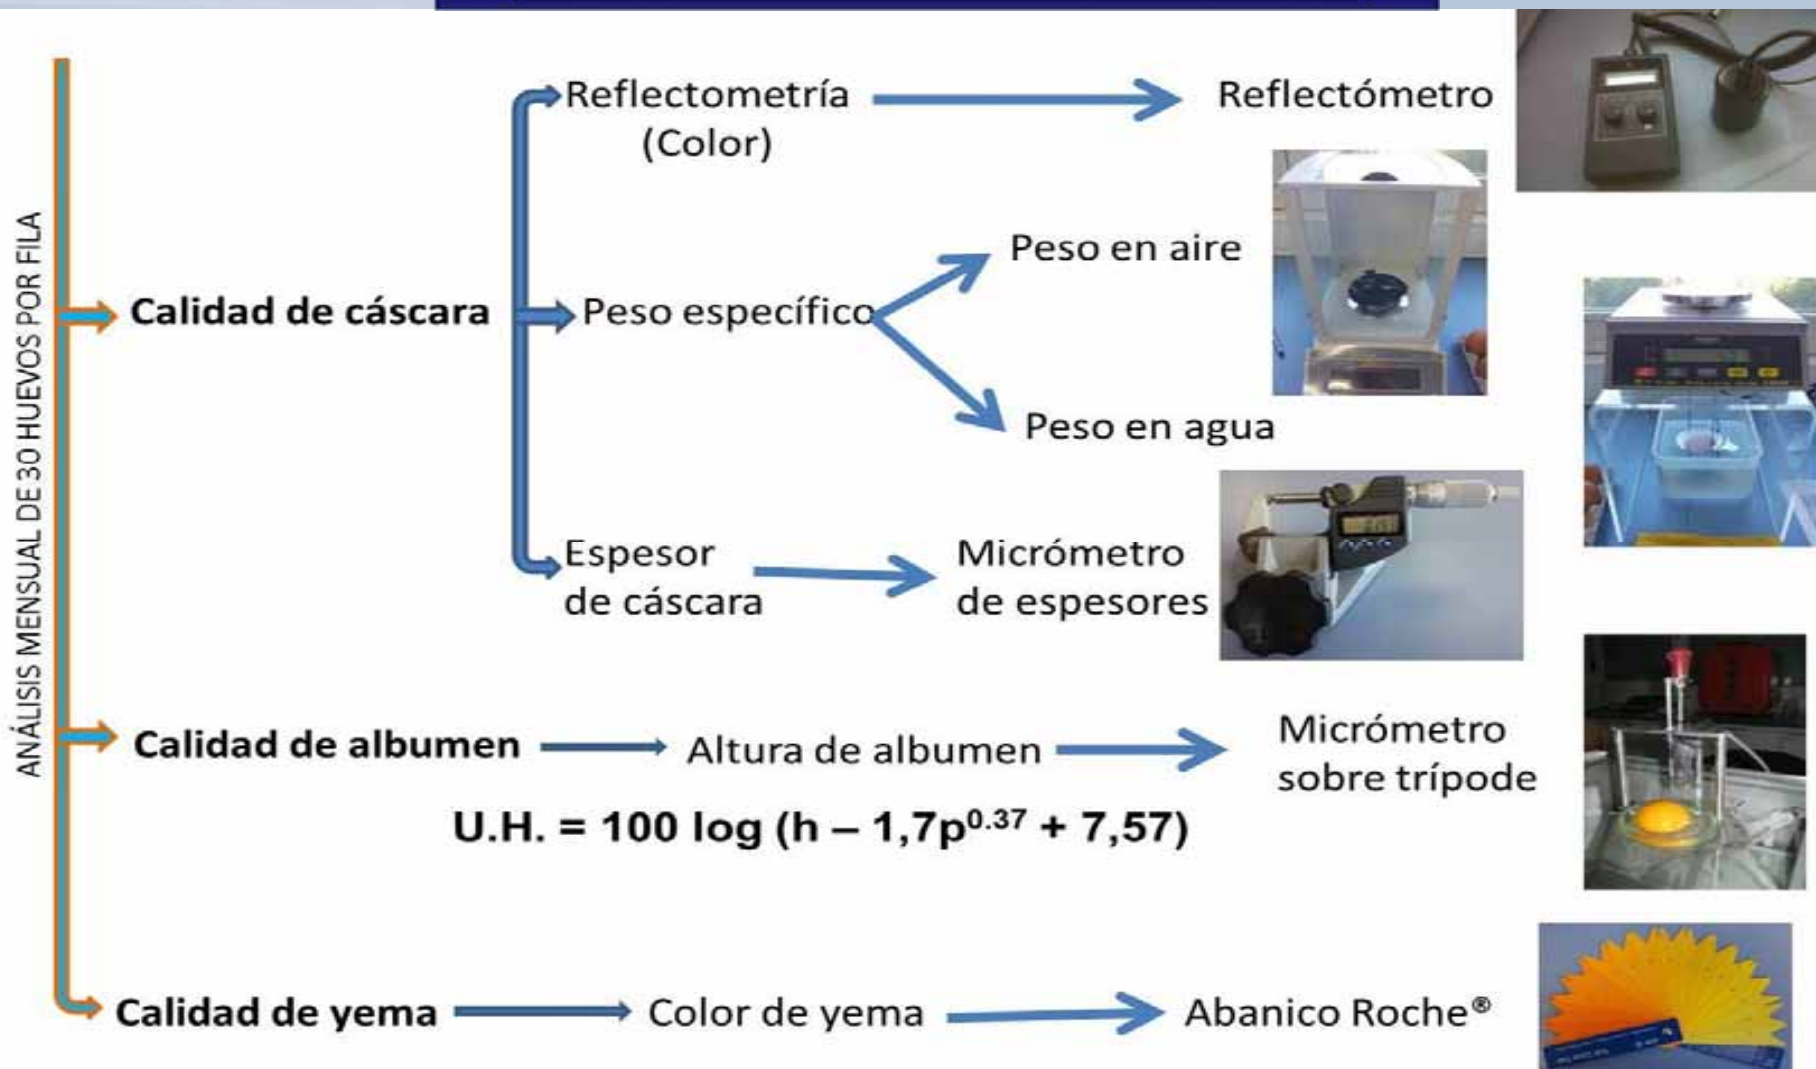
ANÁLISIS MENSUAL DE 30 HUEVOS POR FILA

Calidad de cáscara

Reflectometría (Color)

Reflectómetro

Peso específico

Peso en aire

Peso en agua

Espesor de cáscara

Micrómetro de espesores

Calidad de albumen

Altura de albumen

Micrómetro sobre trípode

U.H. = 100 log (h – 1,7p$^{0.37}$ + 7,57)

Calidad de yema

Color de yema

Abanico Roche®